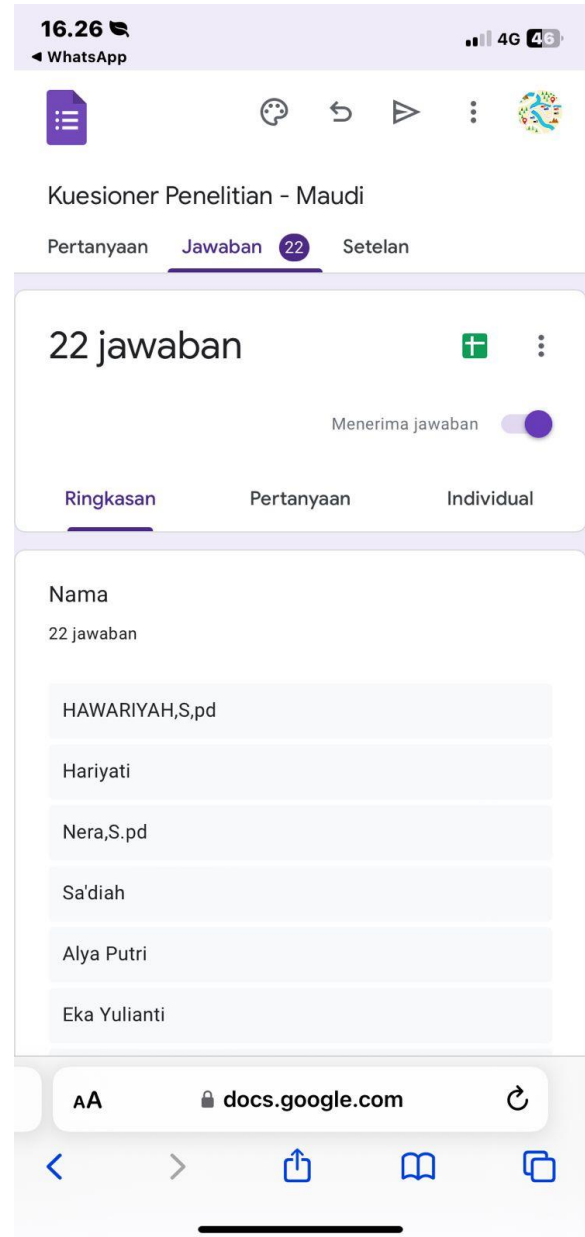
16.26
◀ WhatsApp
4G 46

Kuesioner Penelitian - Maudi

Pertanyaan Jawaban 22 Setelan

22 jawaban

Menerima jawaban

Ringkasan Pertanyaan Individual

Nama

22 jawaban

HAWARIYAH,S,pd

Hariyati

Nera,S.pd

Sa'diah

Alya Putri

Eka Yulianti

AA docs.google.com